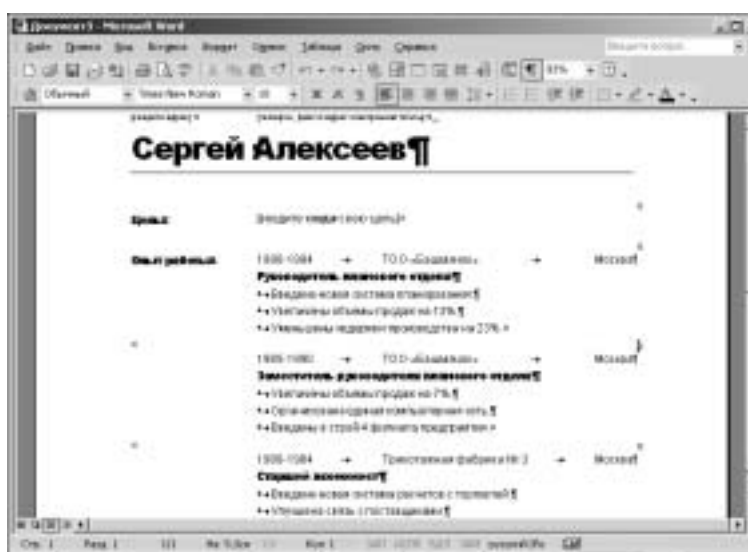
Документ3 - Microsoft Word

Файл Правка Вид Вставка Формат Сервис Таблица Окно Справка

Введите вопрос

Обычный Times New Roman

Сергей Алексеев¶

Цель: Введите сюда свою цель¤

Опыт работы: 1998-1984 → ТОО «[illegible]» → Москва¶

Руководитель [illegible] отдела¶

• Введена новая система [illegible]¶

• Увеличены объемы продаж на 13%¶

• Уменьшены издержки производства на 23%¤

1985-1990 → ТОО «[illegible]» → Москва¶

Заместитель руководителя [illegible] отдела¶

• Увеличены объемы продаж на 7%¶

• Организована единая компьютерная сеть¶

• Введены в строй 4 филиала предприятия¤

1980-1984 → Трикотажная фабрика № 3 → Москва¶

Старший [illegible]¶

• Введена новая система расчетов с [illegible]¶

• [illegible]¶

Стр. 1 Разд 1 1/1 На 9,3см Ст 1 Кол 1 ЗАП ИСПР ВДЛ ЗАМ русский (Ро